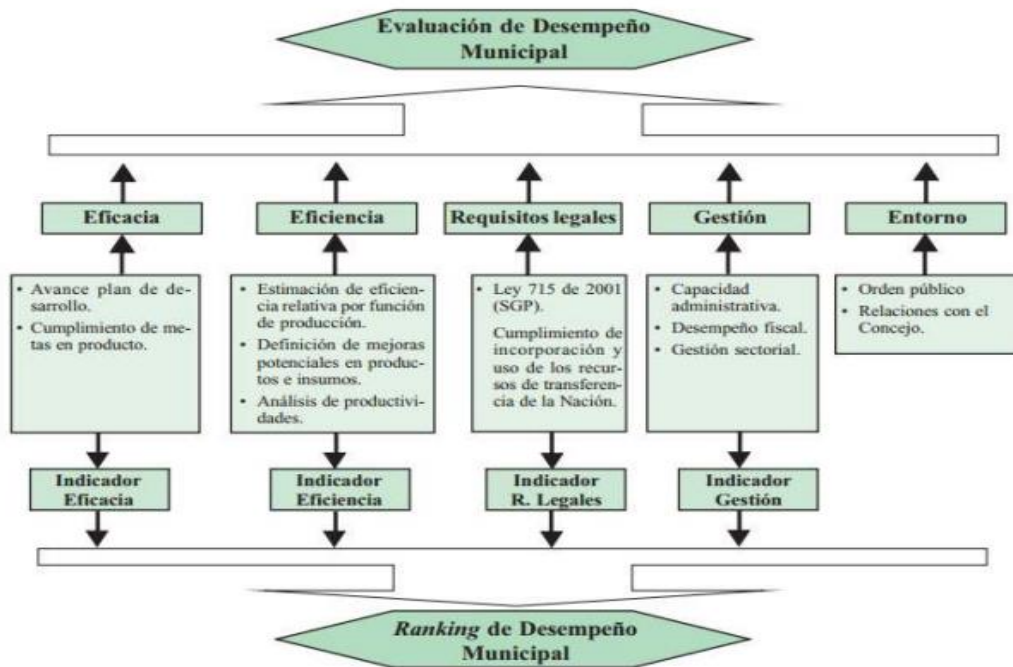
Evaluación de Desempeño Municipal

Eficacia

Eficiencia

Requisitos legales

Gestión

Entorno

• Avance plan de desarrollo.
• Cumplimiento de metas en producto.

• Estimación de eficiencia relativa por función de producción.
• Definición de mejoras potenciales en productos e insumos.
• Análisis de productividades.

• Ley 715 de 2001 (SGP).
Cumplimiento de incorporación y uso de los recursos de transferencia de la Nación.

• Capacidad administrativa.
• Desempeño fiscal.
• Gestión sectorial.

• Orden público
• Relaciones con el Concejo.

Indicador Eficacia

Indicador Eficiencia

Indicador R. Legales

Indicador Gestión

*Ranking* de Desempeño Municipal